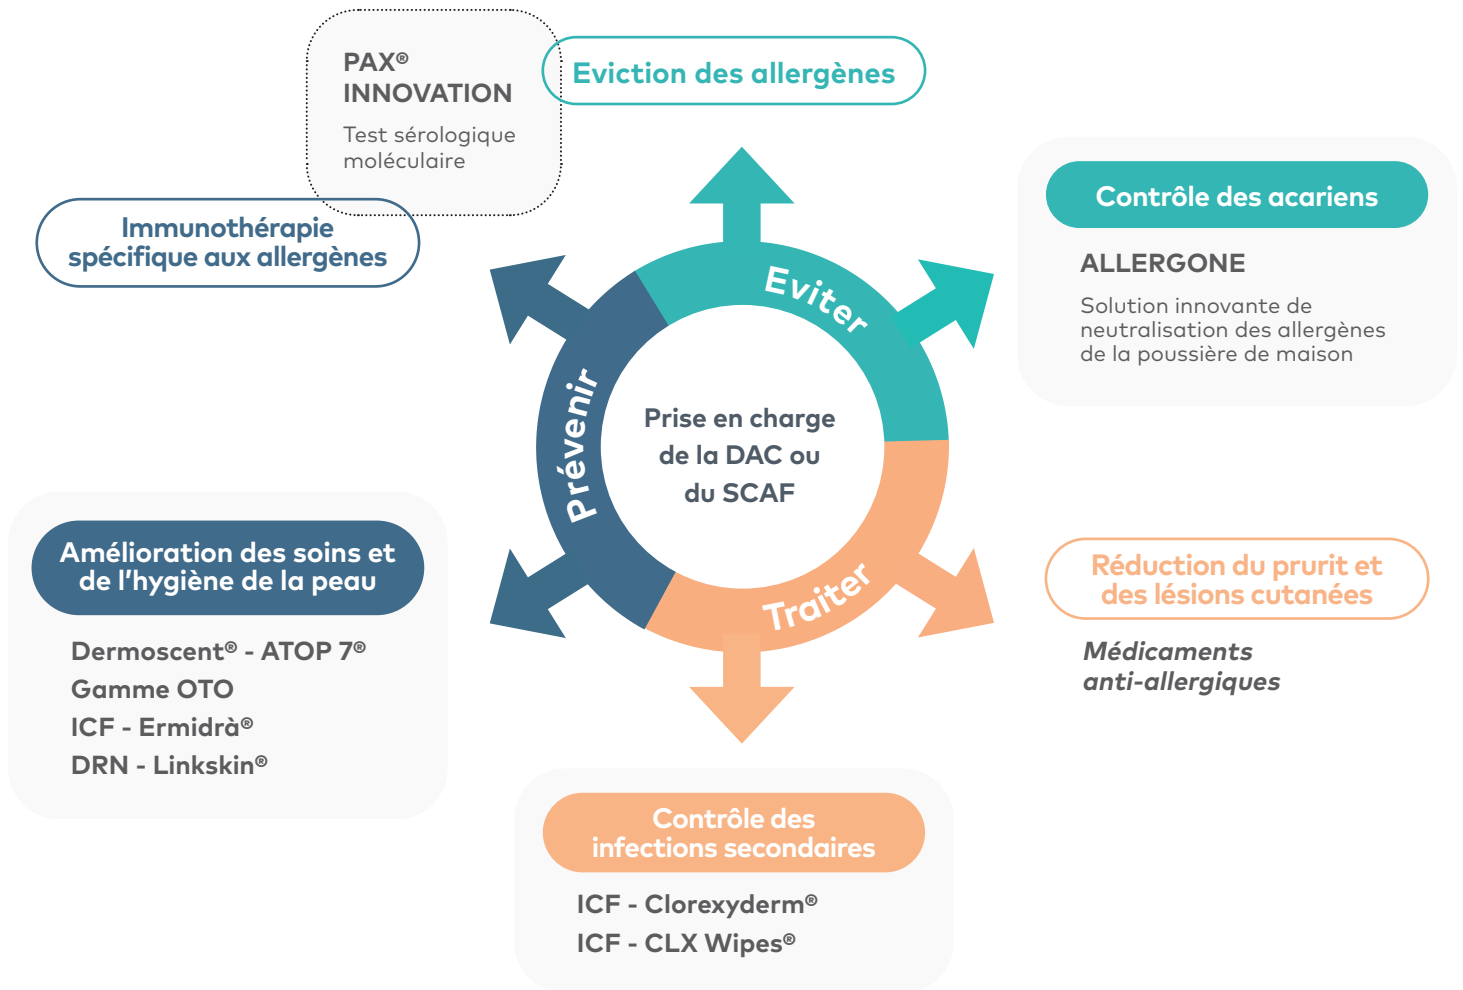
PAX®
INNOVATION

Test sérologique moléculaire

Eviction des allergènes

Immunothérapie spécifique aux allergènes

Contrôle des acariens

ALLERGONE

Solution innovante de neutralisation des allergènes de la poussière de maison

Eviter

Prévenir

Prise en charge de la DAC ou du SCAF

Traiter

Amélioration des soins et de l'hygiène de la peau

Dermoscent® - ATOP 7®
Gamme OTO
ICF - Ermidrà®
DRN - Linkskin®

Réduction du prurit et des lésions cutanées

Médicaments anti-allergiques

Contrôle des infections secondaires

ICF - Clorexyderm®
ICF - CLX Wipes®